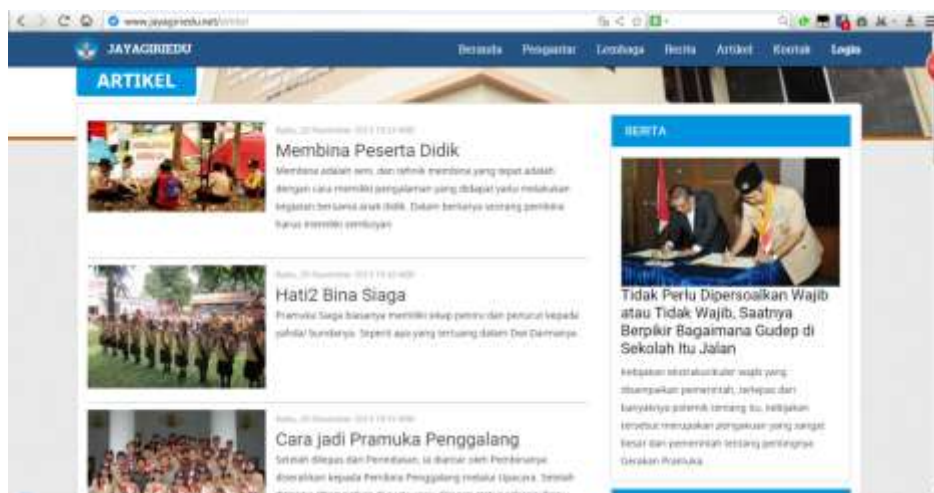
www.jayagiriedu.net/artikel

JAYAGIRIEDU

Beranda Pengantar Lembaga Berita Artikel Kontak Login

ARTIKEL

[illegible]

Membina Peserta Didik

Membina adalah seni, dan teknik membina yang tepat adalah dengan cara memiliki pengalaman yang didapat yaitu melakukan kegiatan bersama anak didik. Dalam bertanya seorang pembina harus memiliki kesabaran

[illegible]

Hati2 Bina Siaga

Pramuka Siaga biasanya memiliki sikap patuh dan penurut kepada yahnda/ bundanya. Seperti apa yang tertuang dalam Dwi Darmanya.

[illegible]

Cara jadi Pramuka Penggalang

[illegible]

BERITA

Tidak Perlu Dipersoalkan Wajib atau Tidak Wajib, Saatnya Berpikir Bagaimana Gudep di Sekolah Itu Jalan

Kebijakan ekstrakurikuler wajib yang disampaikan pemerintah, terlepas dari banyaknya polemik tentang itu, kebijakan tersebut merupakan pengakuan yang sangat besar dari pemerintah tentang pentingnya Gerakan Pramuka.